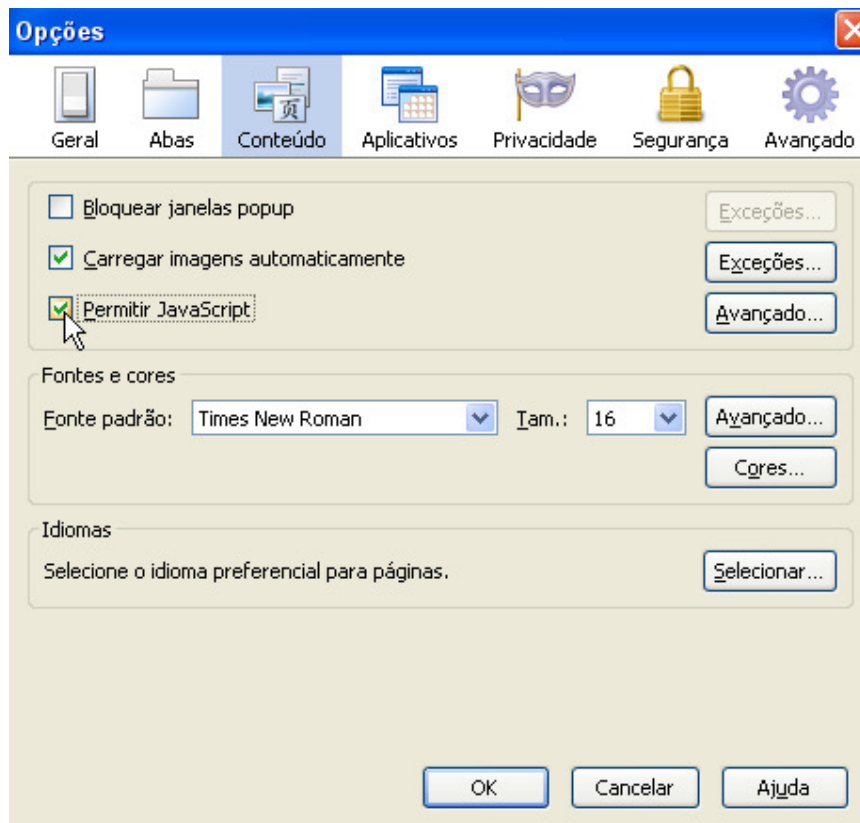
Opções

Geral Abas Conteúdo Aplicativos Privacidade Segurança Avançado

Bloquear janelas popup Exceções...

Carregar imagens automaticamente Exceções...

Permitir JavaScript Avançado...

Fontes e cores

Fonte padrão: Times New Roman Tam.: 16 Avançado...

Cores...

Idiomas

Selecione o idioma preferencial para páginas. Selecionar...

OK Cancelar Ajuda